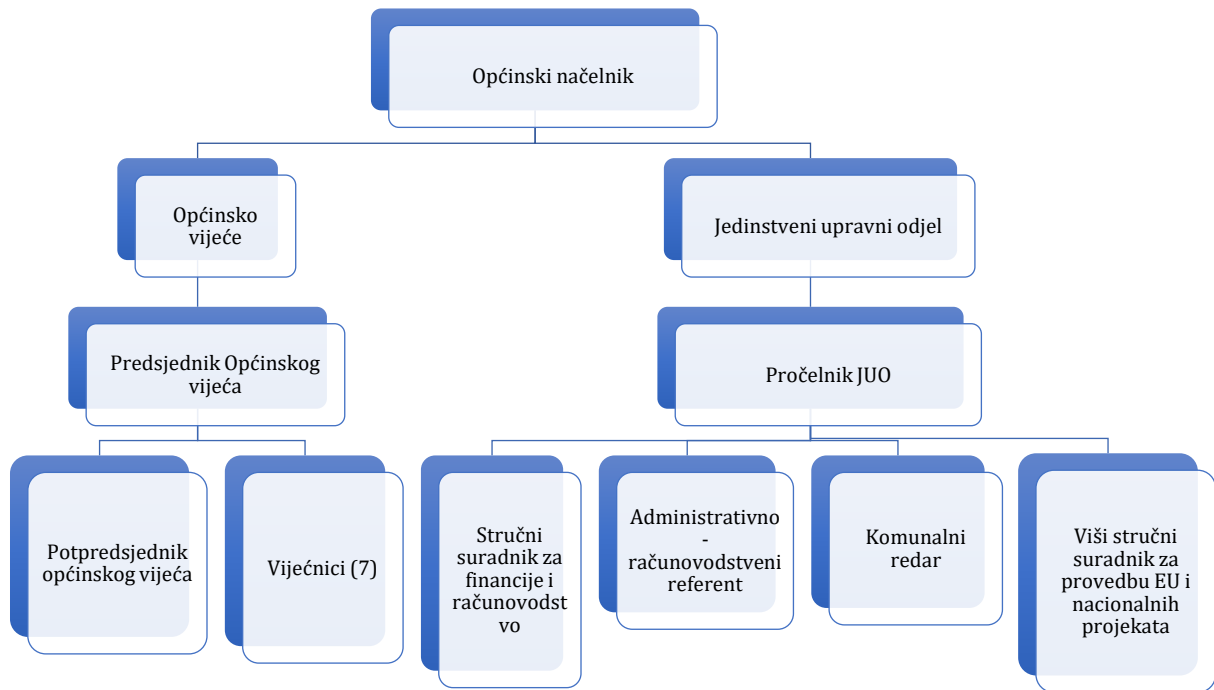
Općinski načelnik

Općinsko vijeće

Jedinstveni upravni odjel

Predsjednik Općinskog vijeća

Pročelnik JUO

Potpredsjednik općinskog vijeća

Vijećnici (7)

Stručni suradnik za financije i računovodstvo

Administrativno - računovodstveni referent

Komunalni redar

Viši stručni suradnik za provedbu EU i nacionalnih projekata